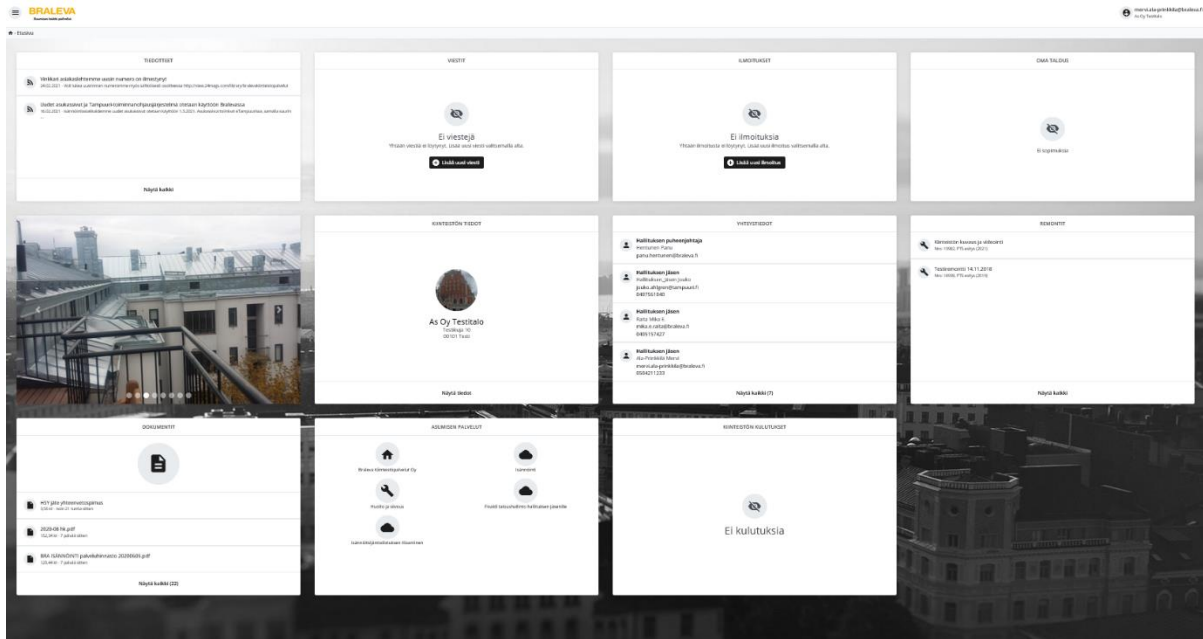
BRALEVA
Asumisen kaikki palvelut

merviala-pinkkila@braleva.fi
As Oy Testitalo

Etusivu

TIEDOTTEET

Virkkari asiakaskoftemme uusin numero on ilmestynyt!
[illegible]

Uudet asukasvat ja Tampuurin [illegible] käyttöön Bralevassa
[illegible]

Näytä kaikki

VIESTIT

Ei viestejä
Yhtään viestiä ei löytynyt. Lisää uusi viesti valitsemalla alta.

Lisää uusi viesti

ILMOITUKSET

Ei ilmoituksia
Yhtään ilmoitusta ei löytynyt. Lisää uusi ilmoitus valitsemalla alta.

Lisää uusi ilmoitus

OMA TALOUS

Ei laskutuksia

KIINTEISTÖN TIEDOT

As Oy Testitalo
Testikuja 10
00101 Testi

Näytä tiedot

YHTEYSTIEDOT

Hallituksen puheenjohtaja
Herttuinen Panu
panu.herttuinen@braleva.fi

Hallituksen jäsen
Hallituksen_jäsen Jouko
jouko.ahlgren@tampuuri.fi
0407551340

Hallituksen jäsen
Rata Mika A
mika.a.rata@braleva.fi
0405157427

Hallituksen jäsen
Ala-Pinkkilä Mervi
mervi.ala-pinkkila@braleva.fi
0504211333

Näytä kaikki (7)

REMONTIT

Kiinteistön kuvaus ja videointi
Nro 10983, PTS-esitys (2021)

Testiremontti 14.11.2018
Nro 10985, PTS-esitys (2019)

Näytä kaikki

DOKUMENTIT

HOY Jako yhteenvetosopimus
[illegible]

2020-08-94.pdf
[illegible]

BRA ISÄNNÖINTI palvelukuvaus 20200605.pdf
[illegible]

Näytä kaikki (22)

ASUMISEN PALVELUT

Braleva Kiinteistöpalvelut Oy

Isännöinti

Huolto ja siivous

Huolto tekee/tehdyt hallituksen jäsenille

Isännöitsijäntoimistoon liitännäiset

KIINTEISTÖN KULUTUKSET

Ei kulutuksia